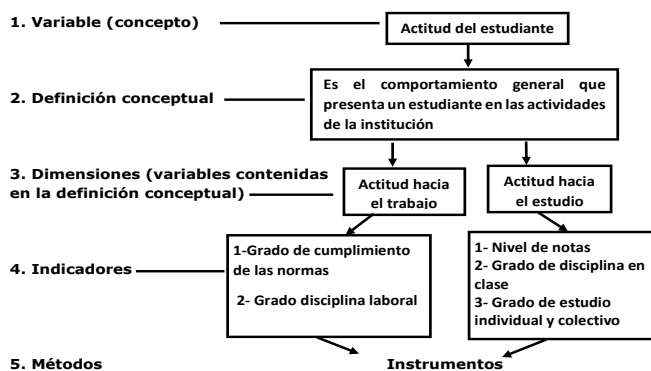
1. Variable (concepto)

Actitud del estudiante

2. Definición conceptual

Es el comportamiento general que presenta un estudiante en las actividades de la institución

3. Dimensiones (variables contenidas en la definición conceptual)

Actitud hacia el trabajo

Actitud hacia el estudio

4. Indicadores

1-Grado de cumplimiento de las normas

2- Grado disciplina laboral

1- Nivel de notas
2- Grado de disciplina en clase
3- Grado de estudio individual y colectivo

5. Métodos

Instrumentos